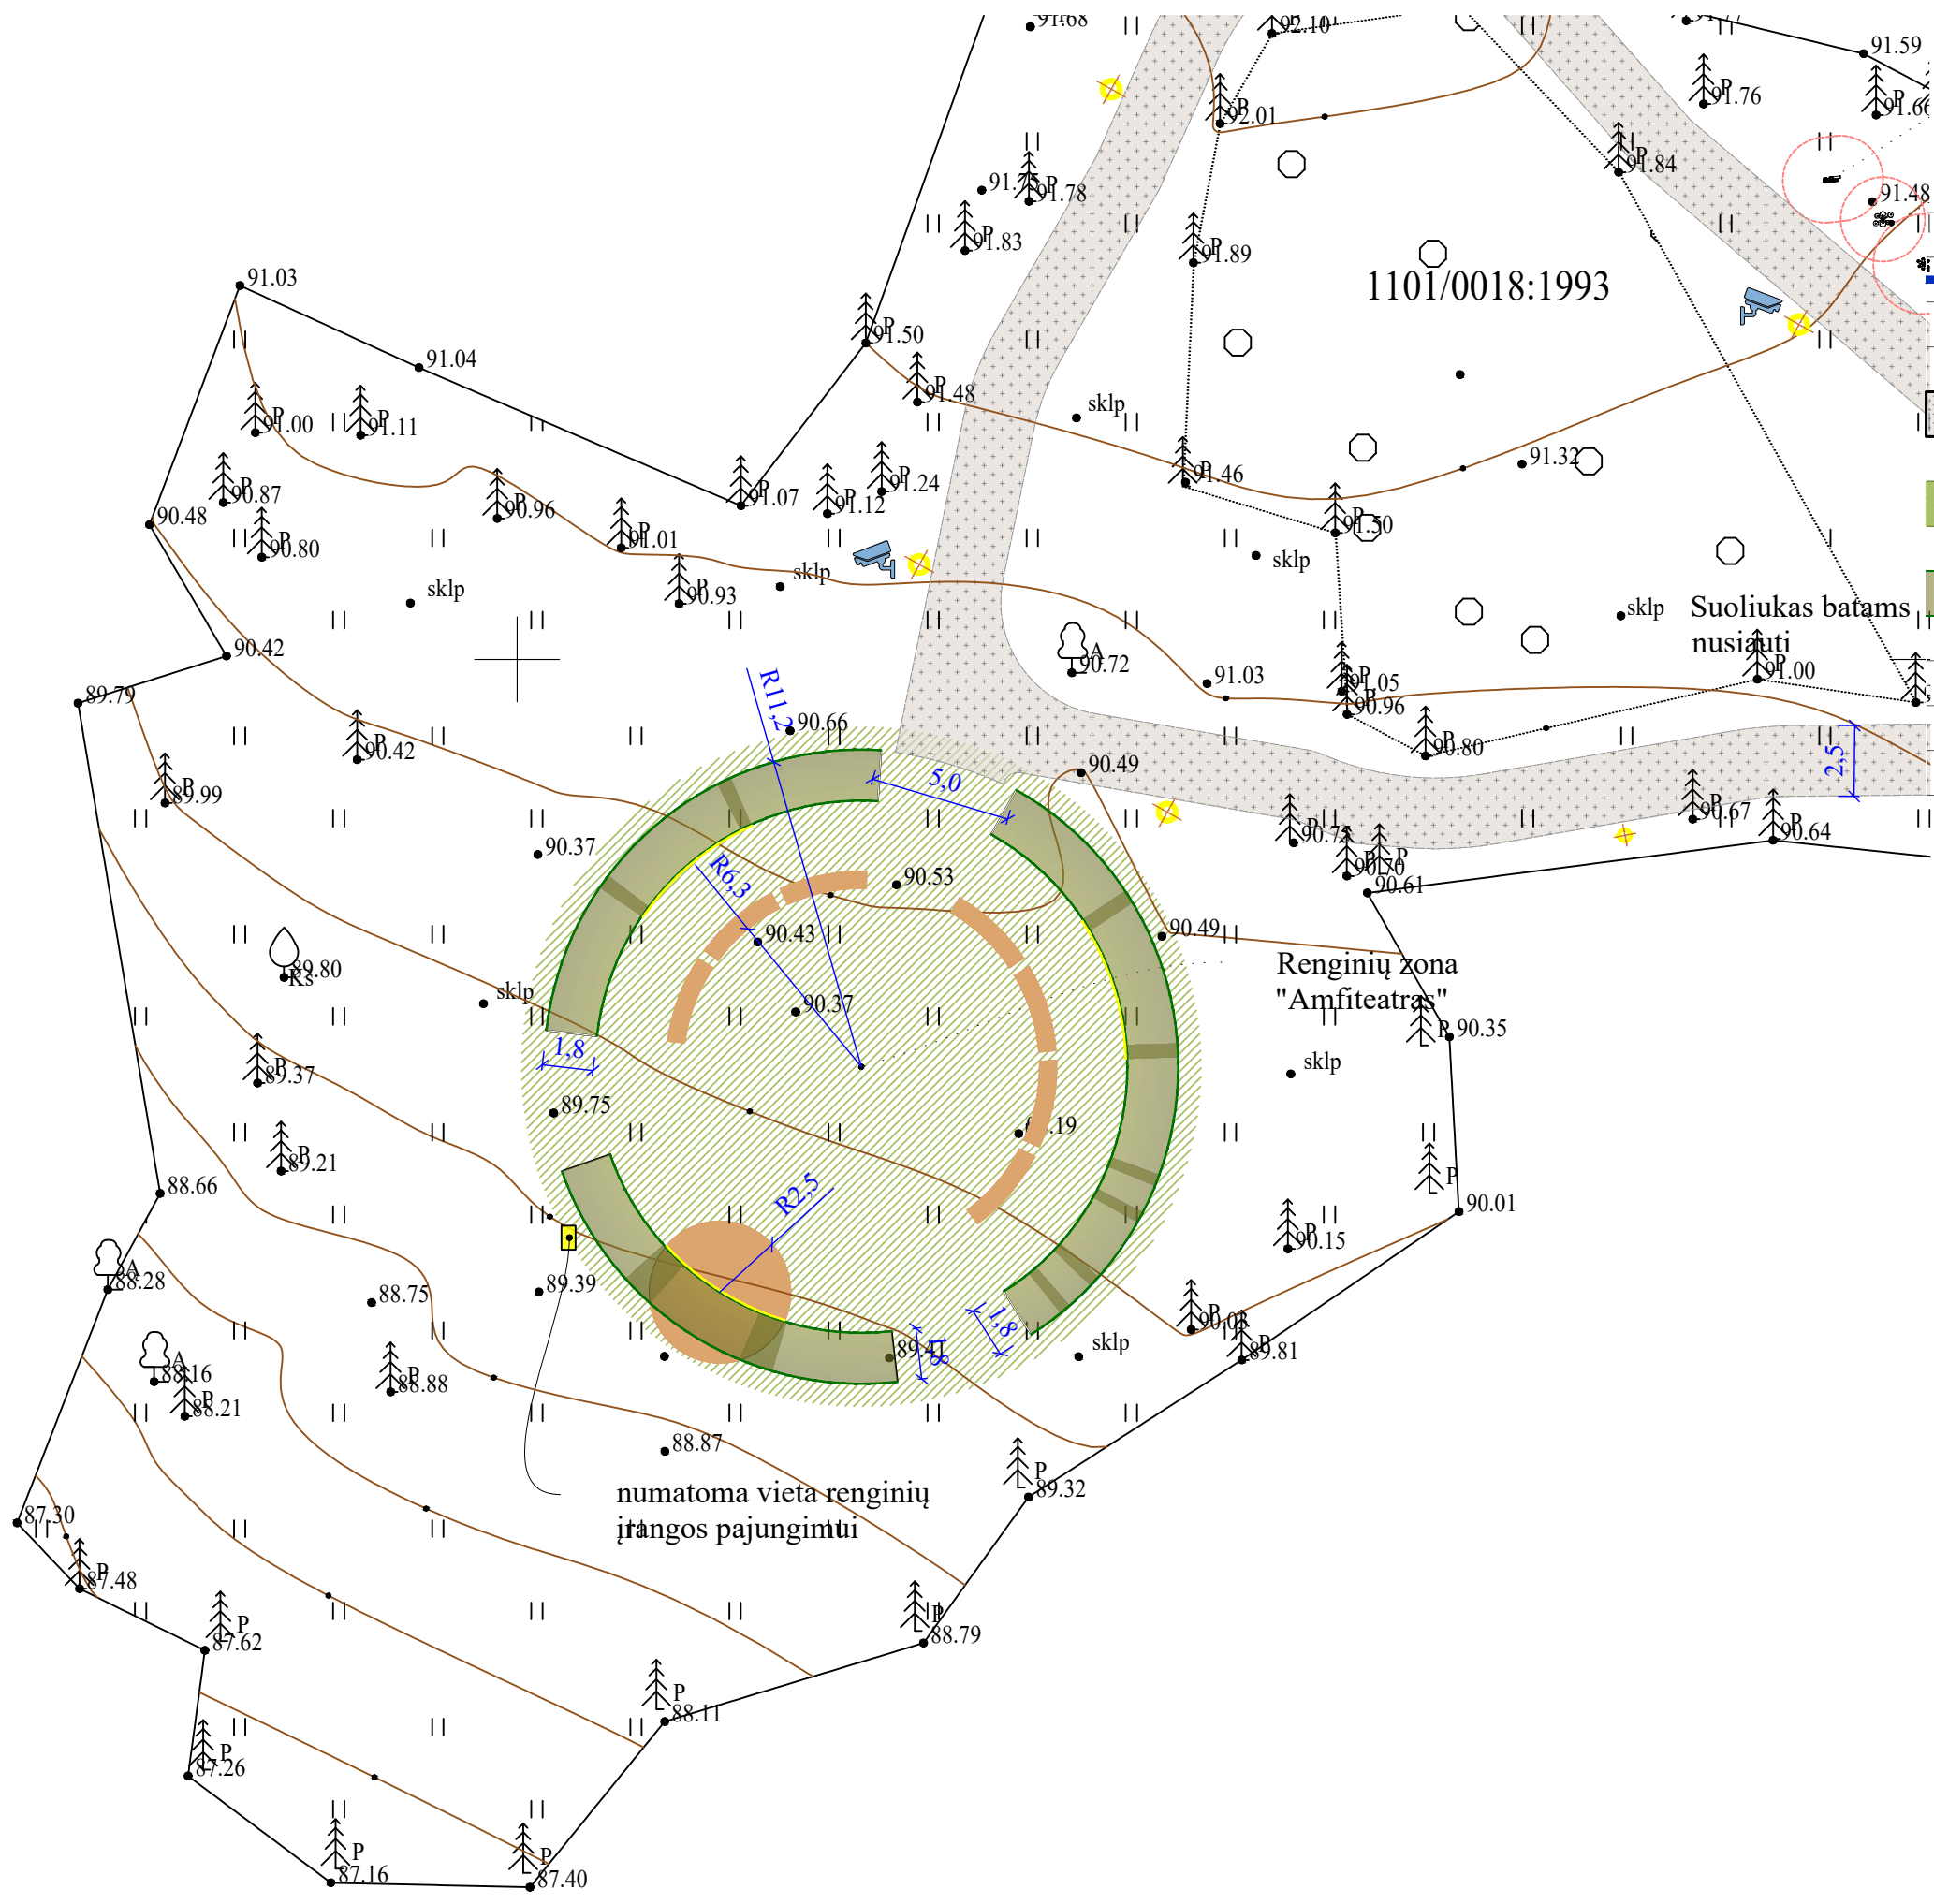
91.68
92.10
91.59
P
92.01
P
91.76
P
91.66
P
91.84
91.48
91.75
P
91.78
P
91.83
P
91.89
1101/0018:1993
91.03
P
91.50
91.04
P
91.48
sklp
P
91.00
P
91.11
P
91.46
91.32
P
90.87
P
90.96
P
91.07
P
91.12
P
91.24
P
91.50
90.48
P
90.80
P
91.01
sklp
sklp
sklp
P
90.93
sklp
Suoliukas batams nusiauti
A
90.72
91.03
P
91.05
P
91.00
90.42
89.79
R11,2
90.66
P
90.96
P
90.80
P
90.42
90.49
5,0
2,5
P
89.99
P
90.72
P
90.70
P
90.67
P
90.64
90.37
90.53
90.61
R6,3
90.43
90.49
89.80
Ks
Renginių zona "Amfiteatras"
sklp
90.37
P
90.35
1,8
sklp
P
89.37
89.75
90.19
P
89.21
P
88.66
R2,5
90.01
P
90.15
A
88.28
89.39
88.75
P
90.03
1,8
P
89.81
A
88.16
P
88.88
P
88.21
89.41
1,8
sklp
88.87
P
89.32
87.30
numatoma vieta renginių įrangos pajungimui
P
87.48
P
87.62
P
88.79
P
88.11
P
87.26
P
87.16
P
87.40